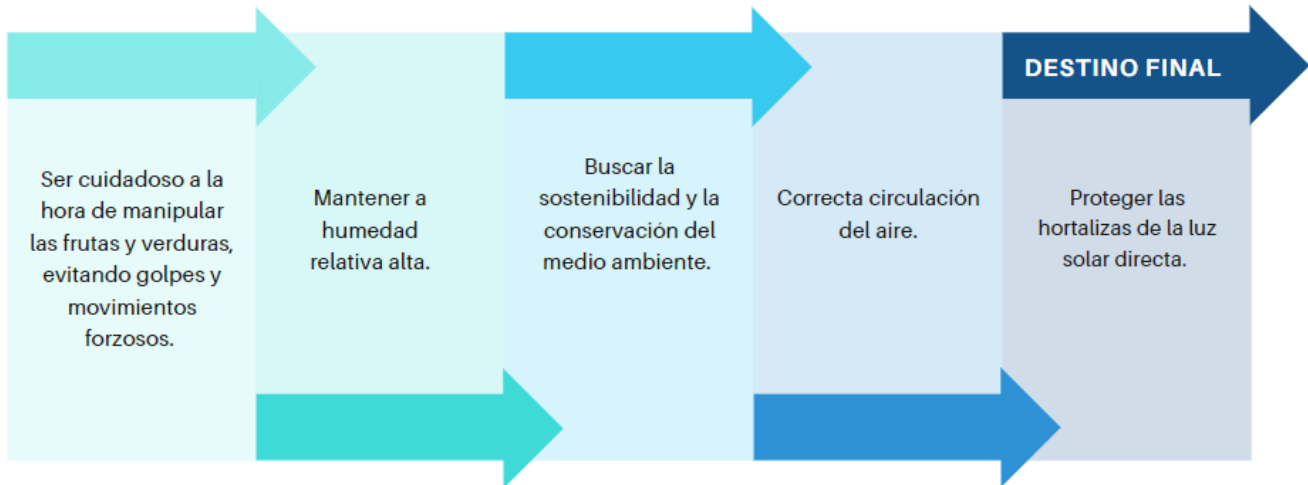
Ser cuidadoso a la hora de manipular las frutas y verduras, evitando golpes y movimientos forzosos.

Mantener a humedad relativa alta.

Buscar la sostenibilidad y la conservación del medio ambiente.

Correcta circulación del aire.

DESTINO FINAL

Proteger las hortalizas de la luz solar directa.